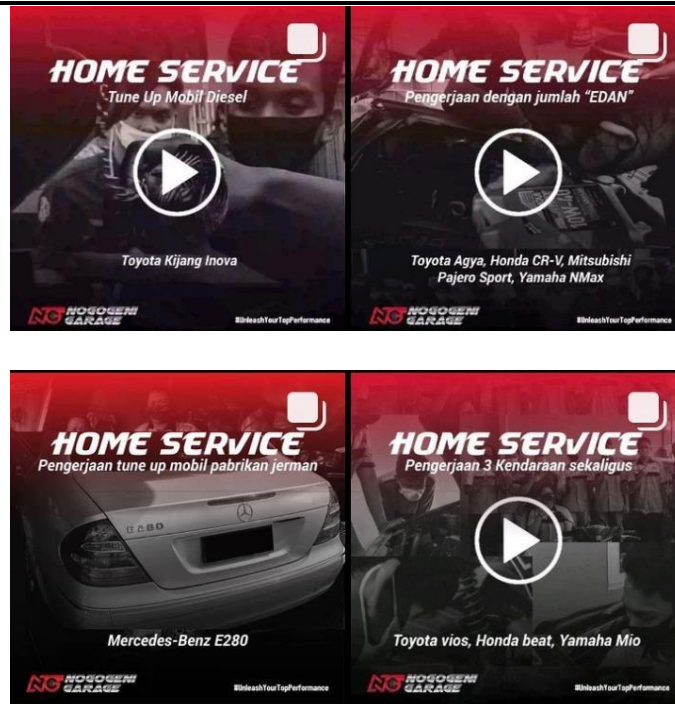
HOME SERVICE
Tune Up Mobil Diesel

Toyota Kijang Inova

NG NOGOGENI GARAGE
#UnleashYourTopPerformance

HOME SERVICE
Pengerjaan dengan jumlah "EDAN"

Toyota Agya, Honda CR-V, Mitsubishi Pajero Sport, Yamaha NMax

NG NOGOGENI GARAGE
#UnleashYourTopPerformance

HOME SERVICE
Pengerjaan tune up mobil pabrikan jerman

E 280

Mercedes-Benz E280

NG NOGOGENI GARAGE
#UnleashYourTopPerformance

HOME SERVICE
Pengerjaan 3 Kendaraan sekaligus

Toyota vios, Honda beat, Yamaha Mio

NG NOGOGENI GARAGE
#UnleashYourTopPerformance